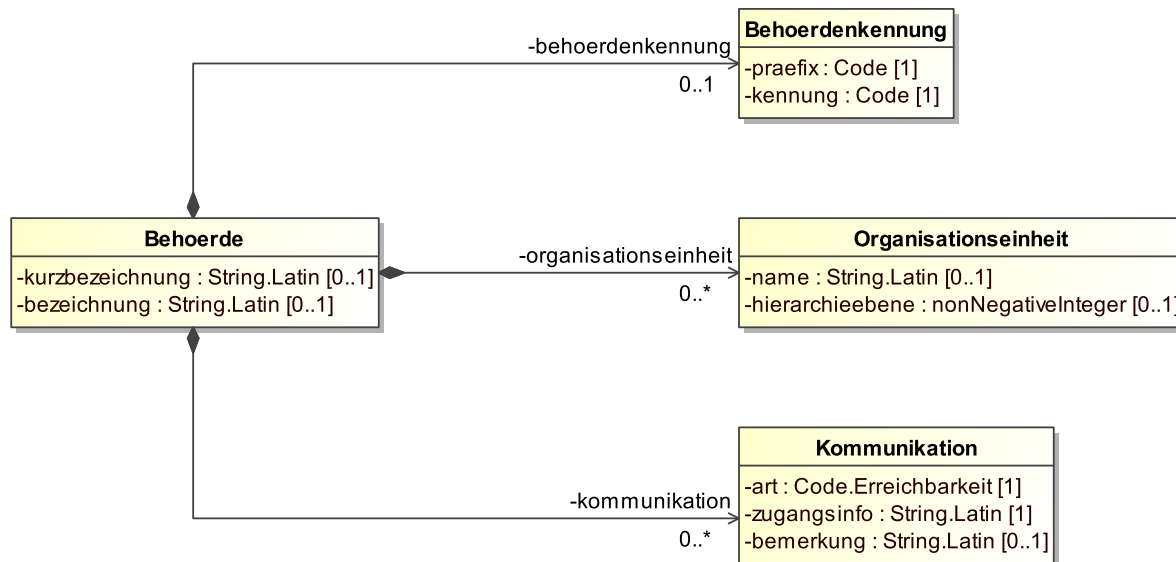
-behoerdenkennung
0..1

Behoerdenkennung
-praefix : Code [1]
-kennung : Code [1]

Behoerde
-kurzbezeichnung : String.Latin [0..1]
-bezeichnung : String.Latin [0..1]

-organisationseinheit
0..*

Organisationseinheit
-name : String.Latin [0..1]
-hierarchieebene : nonNegativeInteger [0..1]

Kommunikation
-art : Code.Erreichbarkeit [1]
-zugangsinfo : String.Latin [1]
-bemerkung : String.Latin [0..1]

-kommunikation
0..*